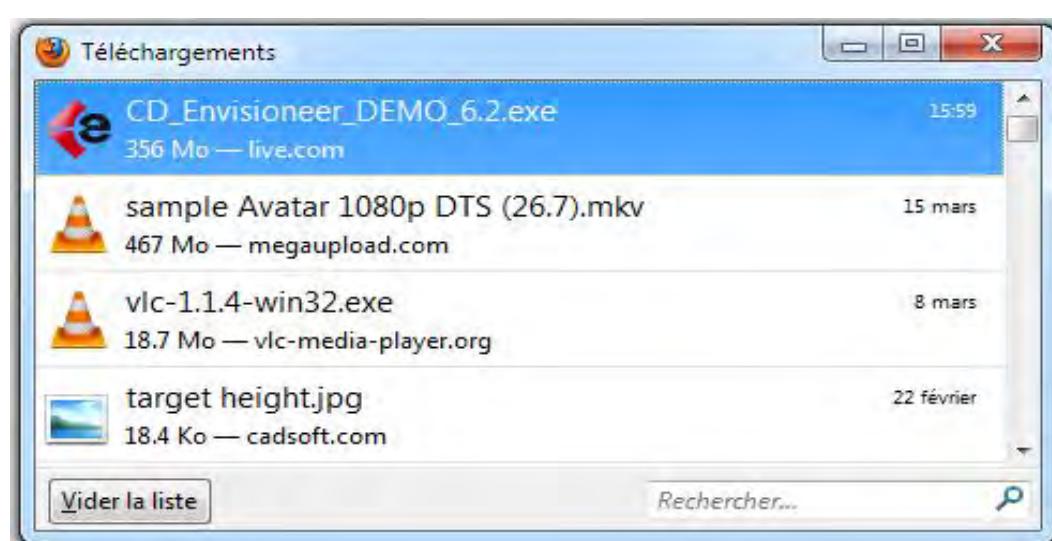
Téléchargements

CD_Envisioneer_DEMO_6.2.exe
356 Mo — live.com
15:59

sample Avatar 1080p DTS (26.7).mkv
467 Mo — megaupload.com
15 mars

vlc-1.1.4-win32.exe
18.7 Mo — vlc-media-player.org
8 mars

target height.jpg
18.4 Ko — cadsoft.com
22 février

Vider la liste

Rechercher...